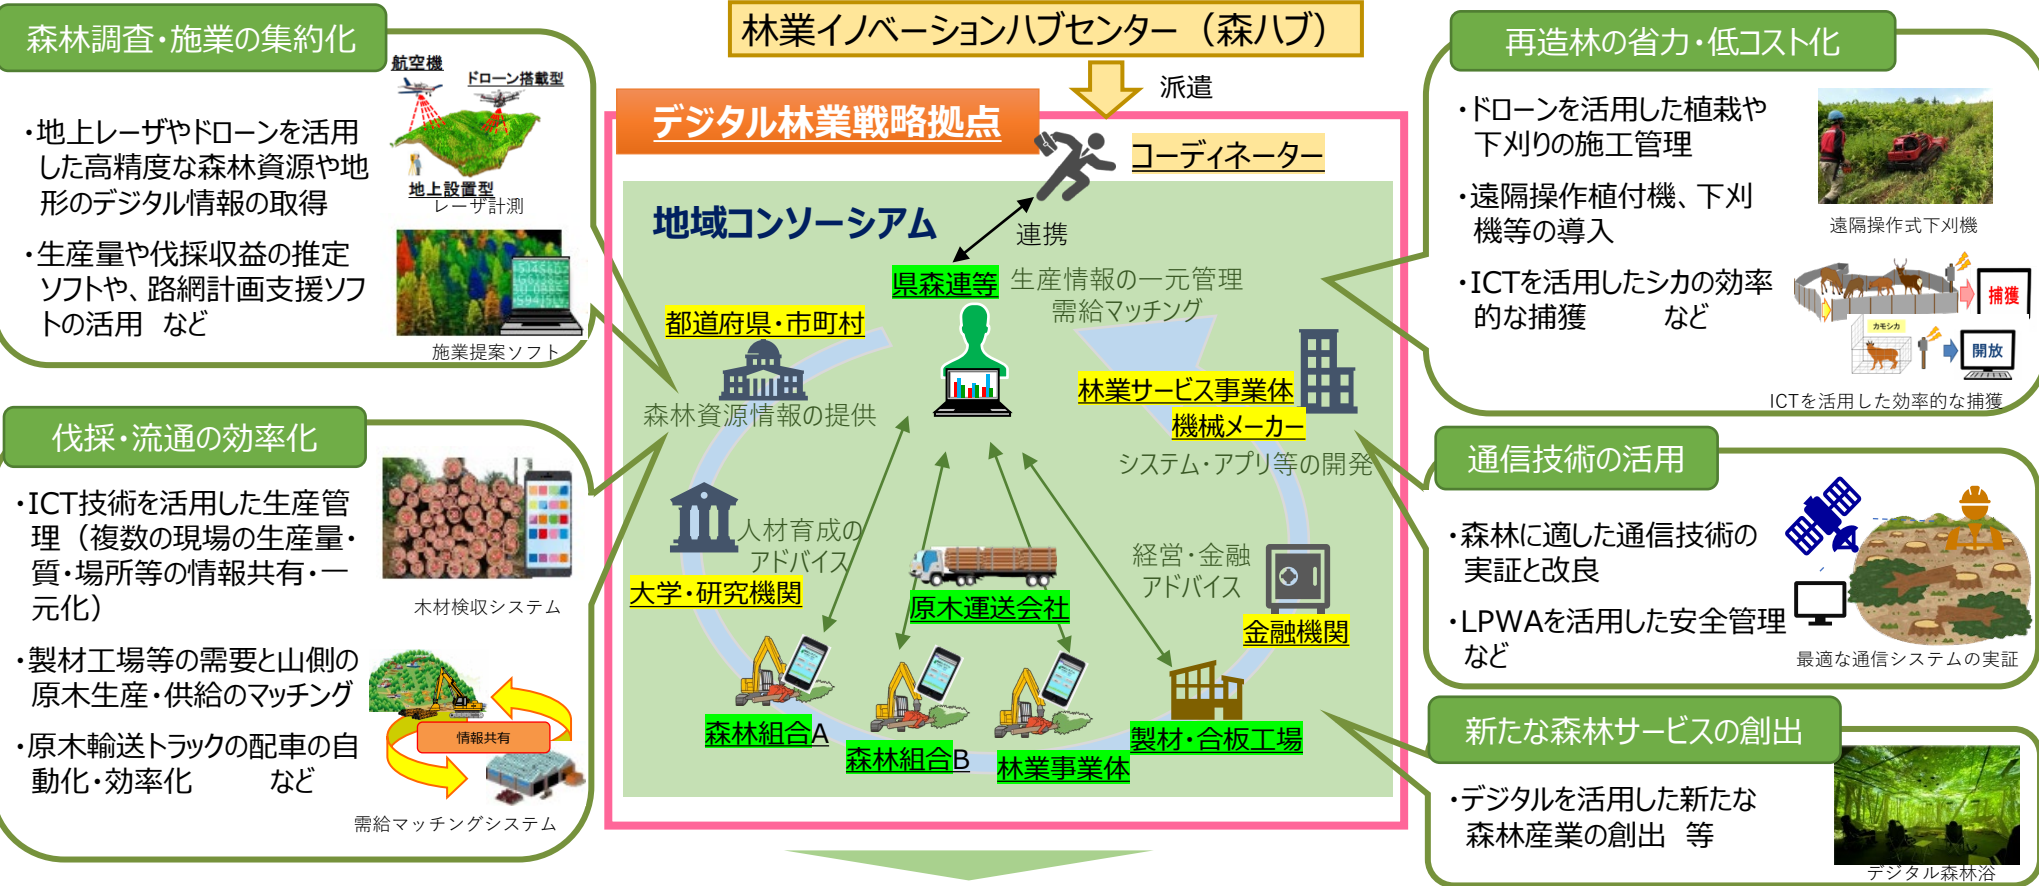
森林調査・施業の集約化

航空機
ドローン搭載型
地上設置型
レーザ計測

・地上レーザやドローンを活用した高精度な森林資源や地形のデジタル情報の取得

・生産量や伐採収益の推定ソフトや、路網計画支援ソフトの活用　など

施業提案ソフト

伐採・流通の効率化

・ICT技術を活用した生産管理（複数の現場の生産量・質・場所等の情報共有・一元化）

木材検収システム

・製材工場等の需要と山側の原木生産・供給のマッチング

・原木輸送トラックの配車の自動化・効率化　　　など

情報共有

需給マッチングシステム

林業イノベーションハブセンター（森ハブ）

派遣

デジタル林業戦略拠点

コーディネーター

地域コンソーシアム

連携

県森連等

生産情報の一元管理
需給マッチング

都道府県・市町村

森林資源情報の提供

林業サービス事業体

機械メーカー

システム・アプリ等の開発

人材育成の
アドバイス

大学・研究機関

原木運送会社

経営・金融
アドバイス

金融機関

森林組合A

森林組合B

林業事業体

製材・合板工場

再造林の省力・低コスト化

・ドローンを活用した植栽や下刈りの施工管理

・遠隔操作植付機、下刈機等の導入

遠隔操作式下刈機

・ICTを活用したシカの効率的な捕獲　　　など

捕獲
カモシカ
開放

ICTを活用した効率的な捕獲

通信技術の活用

・森林に適した通信技術の実証と改良

・LPWAを活用した安全管理など

最適な通信システムの実証

新たな森林サービスの創出

・デジタルを活用した新たな森林産業の創出　等

デジタル森林浴